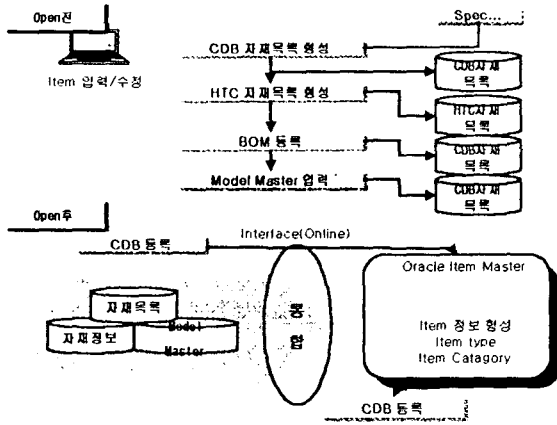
Open전

Item 입력/수정

Spec...

CDB 자재목록 형성

CDB자재 목록

HTC 자재목록 형성

HTC자재 목록

BOM 등록

CDB자재 목록

Model Master 입력

CDB자재 목록

Open후

CDB 등록

Interface(Online)

자재목록

자재정보

Model Master

통 합

Oracle Item Master

Item 정보 형성
Item type
Item Catagory

CDB 등록